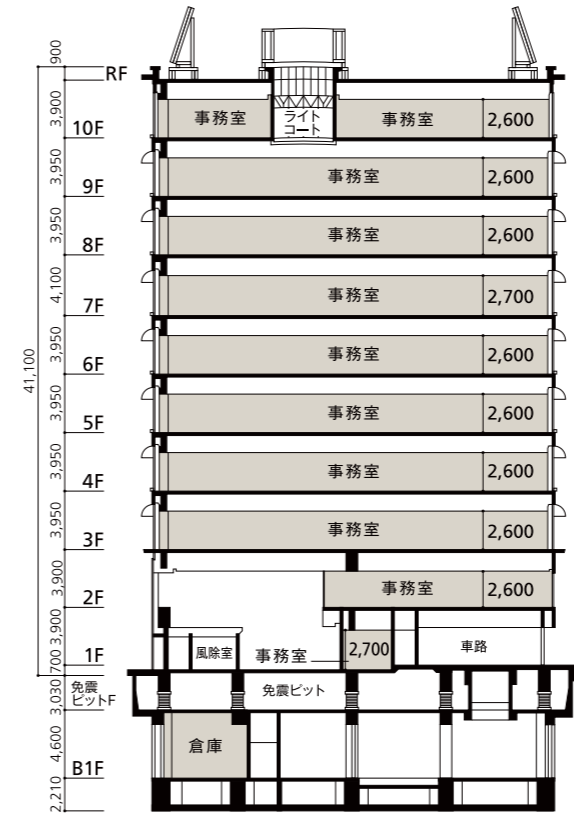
900
RF
3,900
10F
事務室
ライトコート
事務室
2,600
3,950
9F
事務室
2,600
3,950
8F
事務室
2,600
4,100
7F
事務室
2,700
41,100
3,950
6F
事務室
2,600
3,950
5F
事務室
2,600
3,950
4F
事務室
2,600
3,950
3F
事務室
2,600
3,900
2F
事務室
2,600
3,900
1F
風除室
事務室
2,700
車路
700
3,030
免震ピットF
免震ピット
4,600
B1F
倉庫
2,210